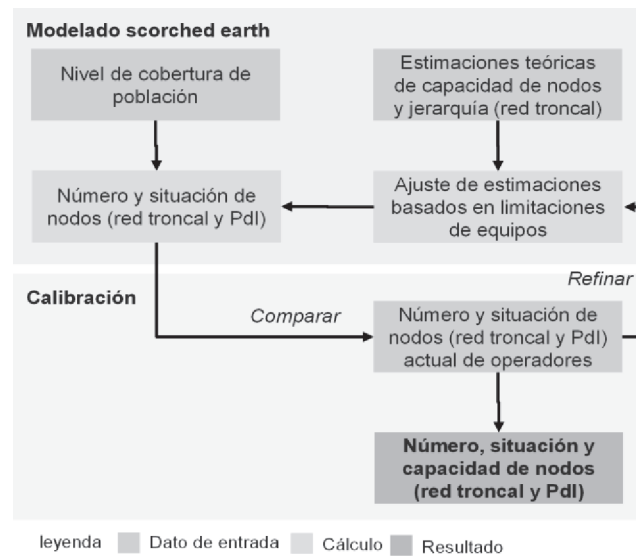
Modelado scorched earth

Nivel de cobertura de población

Estimaciones teóricas de capacidad de nodos y jerarquía (red troncal)

Número y situación de nodos (red troncal y PdI)

Ajuste de estimaciones basados en limitaciones de equipos

Refinar

Calibración

Comparar

Número y situación de nodos (red troncal y PdI) actual de operadores

Número, situación y capacidad de nodos (red troncal y PdI)

leyenda Dato de entrada Cálculo Resultado